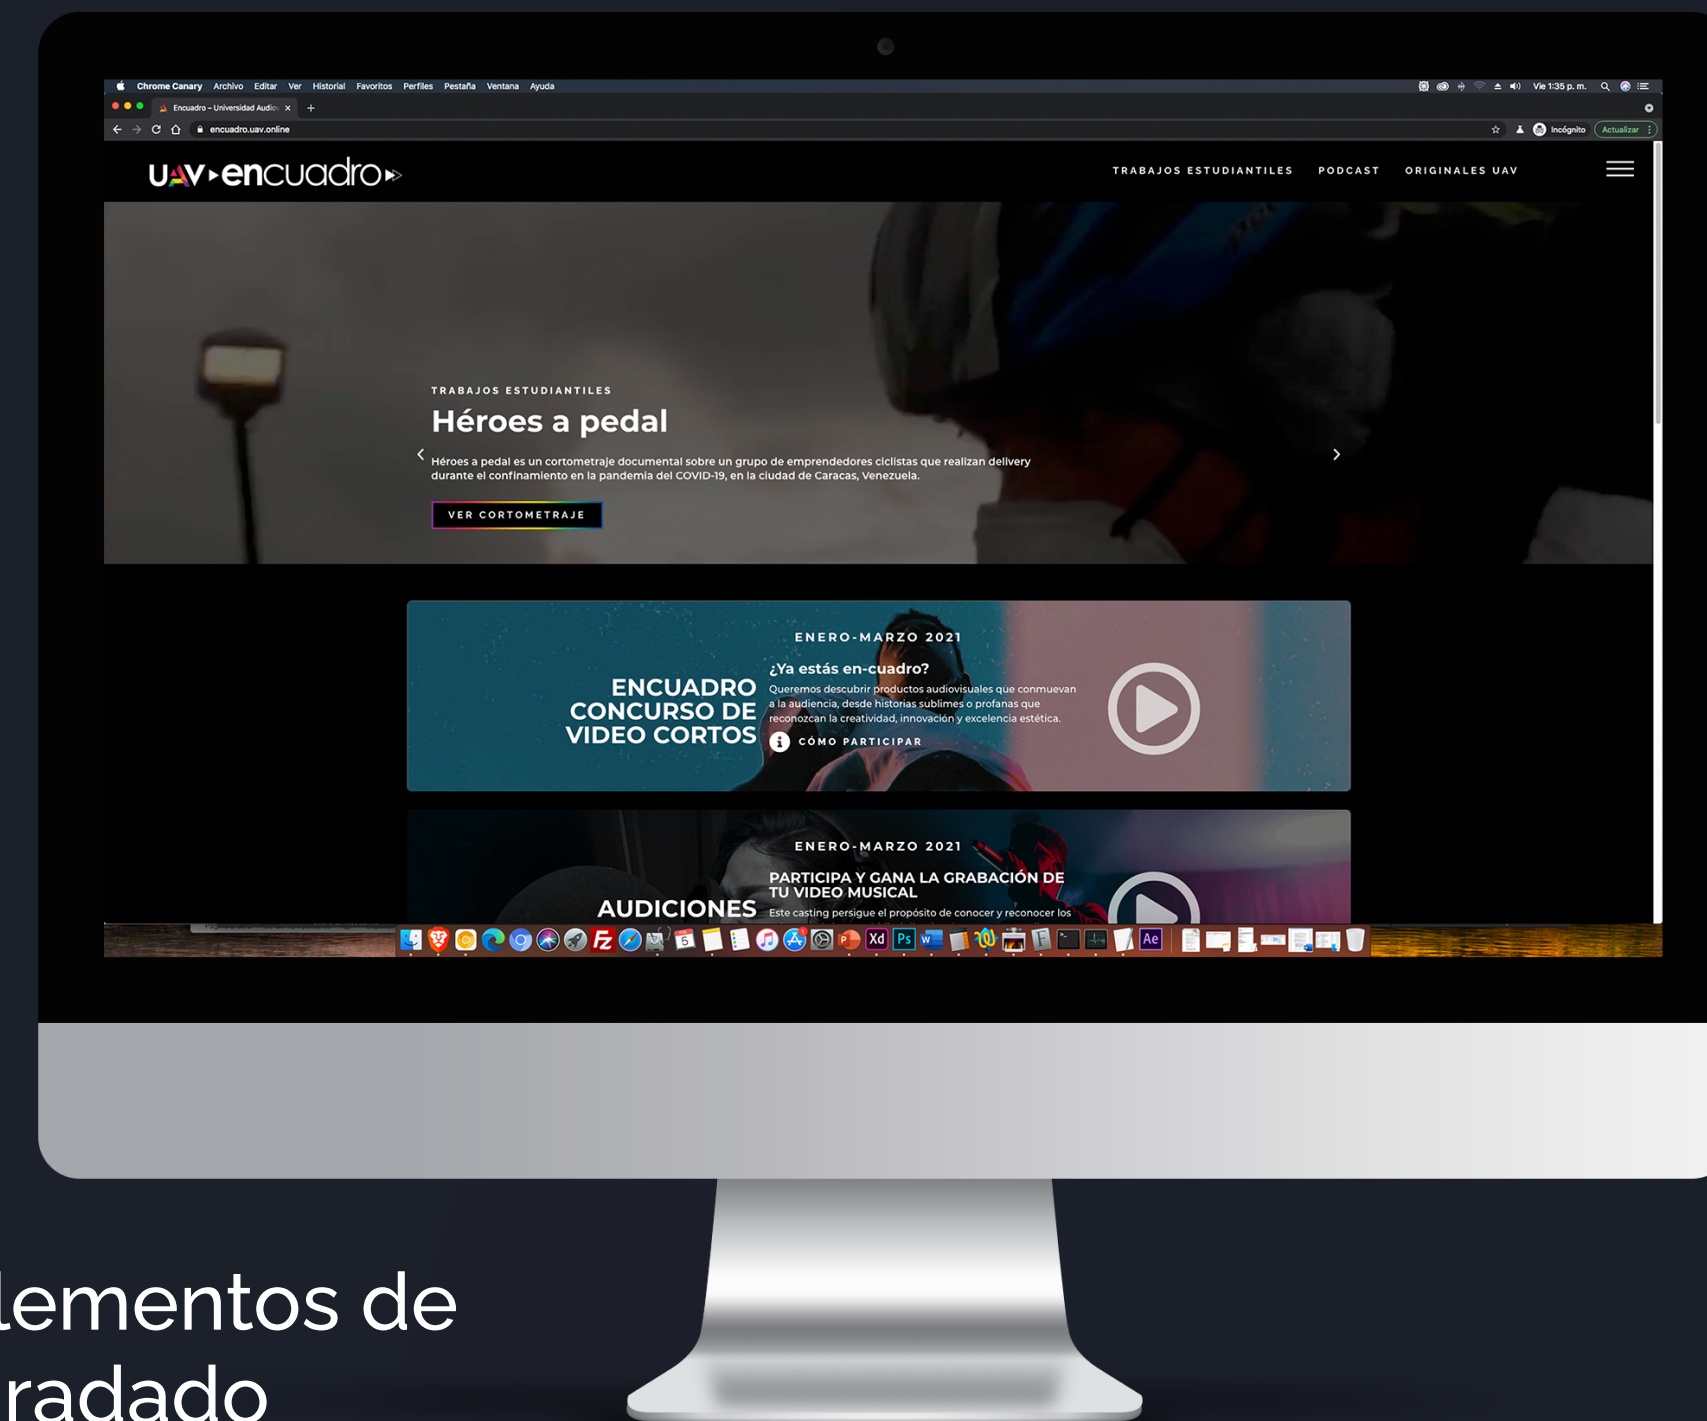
Chrome Canary Archivo Editar Ver Historial Favoritos Perfiles Pestaña Ventana Ayuda

Vie 1:35 p. m.

Encuadro – Universidad Audio ×

encuadro.uav.online

Incógnito Actualizar

UAV▸encuadro▸

TRABAJOS ESTUDIANTILES PODCAST ORIGINALES UAV

TRABAJOS ESTUDIANTILES

Héroes a pedal

Héroes a pedal es un cortometraje documental sobre un grupo de emprendedores ciclistas que realizan delivery durante el confinamiento en la pandemia del COVID-19, en la ciudad de Caracas, Venezuela.

VER CORTOMETRAJE

ENERO-MARZO 2021

ENCUADRO CONCURSO DE VIDEO CORTOS

¿Ya estás en-cuadro?

Queremos descubrir productos audiovisuales que conmuevan a la audiencia, desde historias sublimes o profanas que reconozcan la creatividad, innovación y excelencia estética.

CÓMO PARTICIPAR

ENERO-MARZO 2021

AUDICIONES

PARTICIPA Y GANA LA GRABACIÓN DE TU VIDEO MUSICAL

Este casting persigue el propósito de conocer y reconocer los

lementos de
radado